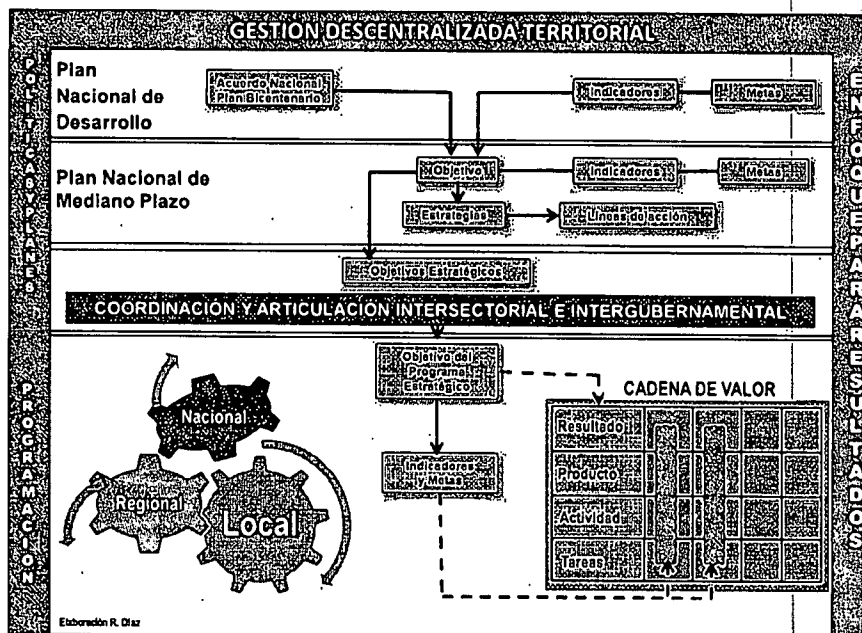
GESTION DESCENTRALIZADA TERRITORIAL

POLITICAS Y PLANES

Plan Nacional de Desarrollo

Acuerdo Nacional Plan Bicentenario

Indicadores

Metas

Plan Nacional de Mediano Plazo

Objetivo

Indicadores

Metas

Estrategias

Lineas de acción

Objetivos Estratégicos

COORDINACION Y ARTICULACION INTERSECTORIAL E INTERGUBERNAMENTAL

PROGRAMACION

Nacional

Regional

Local

Objetivo del Programa Estratégico

Indicadores y Metas

CADENA DE VALOR

Resultado

Producto

Actividad

Tareas

ENFOQUE PARA RESULTADOS

Elaboración R. Díaz